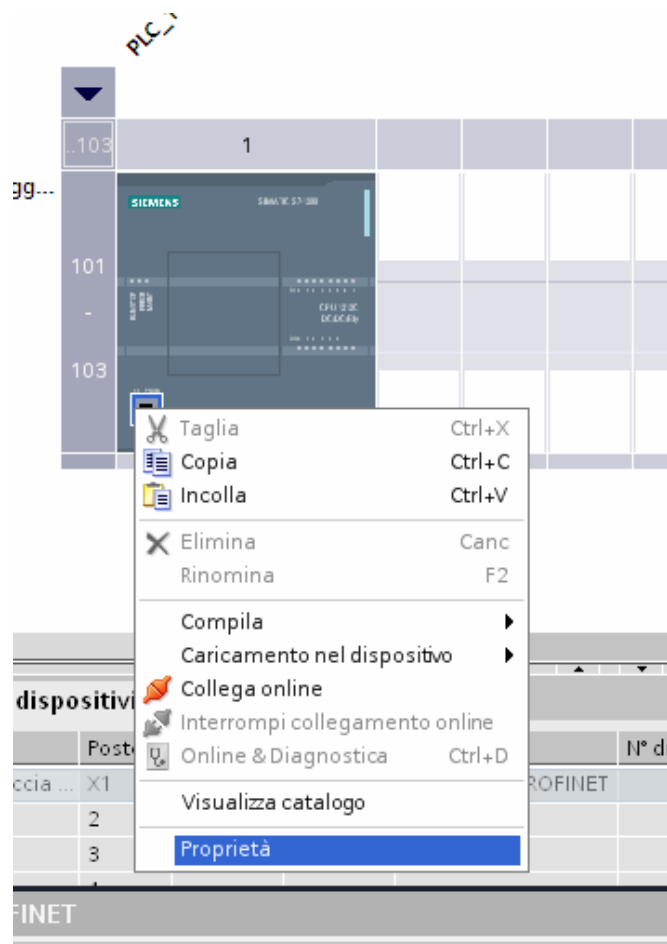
PLC_1

..103

1

gg...

SIEMENS

SIMATIC S7-300

101

-

103

CPU 1212C
DC/DC/Rly

Taglia Ctrl+X
Copia Ctrl+C
Incolla Ctrl+V

Elimina Canc
Rinomina F2

Compila
Caricamento nel dispositivo
Collega online
Interrompi collegamento online
Online & Diagnostica Ctrl+D

Visualizza catalogo

Proprietà

dispositivi

Posto

N° d

ccia ... X1

ROFINET

2

3

FINET